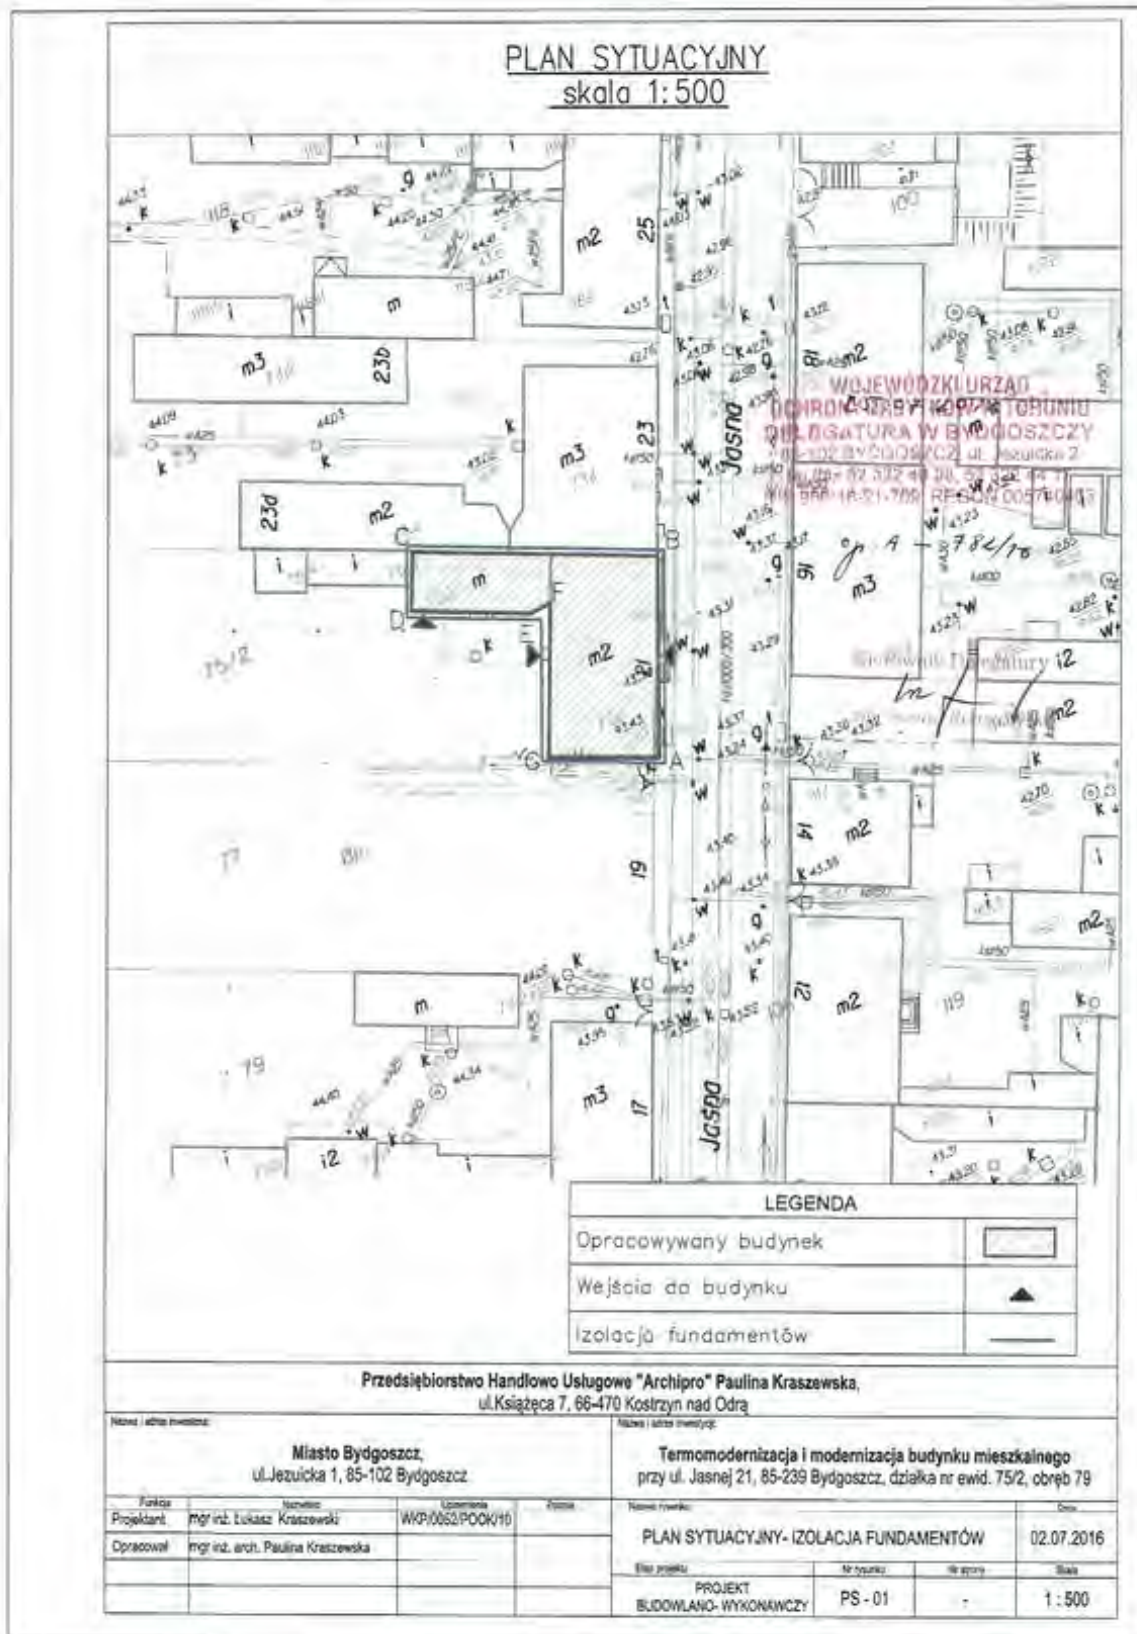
PLAN SYTUACYJNY
skala 1:500

25
m2
m
m3
23b
23
m3
Jasna
23d
m2
m
m2
75/2
m2
m3
16
12
m2
14
m2
19
77
m
79
m3
17
Jasna
i2
12
m2
119
m2

WOJEWÓDZKI URZĄD OCHRONY ZABYTKÓW W TORUNIU DELEGATURA W BYDGOSZCZY
85-102 BYDGOSZCZ, ul. Jezuicka 2
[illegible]
Kierownik Delegatury

LEGENDA
| | |
|---|---|
| Opracowywany budynek | |
| Wejścia do budynku | |
| Izolacja fundamentów | |

Przedsiębiorstwo Handlowo Usługowe "Archipro" Paulina Kraszewska,
ul.Książęca 7, 66-470 Kostrzyn nad Odrą

Nazwa i adres inwestora:
Miasto Bydgoszcz,
ul.Jezuicka 1, 85-102 Bydgoszcz

Nazwa i adres inwestycji:
Termomodernizacja i modernizacja budynku mieszkalnego
przy ul. Jasnej 21, 85-239 Bydgoszcz, działka nr ewid. 75/2, obręb 79

| Funkcja | Nazwisko | Uprawnienia | Podpis |
|---|---|---|---|
| Projektant | mgr inż. Łukasz Kraszewski | WKP/0052/POOK/10 | |
| Opracował | mgr inż. arch. Paulina Kraszewska | | |

| Nazwa rysunku: | | | Data |
|---|---|---|---|
| PLAN SYTUACYJNY- IZOLACJA FUNDAMENTÓW | | | 02.07.2016 |
| Etap projektu | Nr rysunku | Nr arkusza | Skala |
| PROJEKT BUDOWLANO- WYKONAWCZY | PS - 01 | - | 1 : 500 |